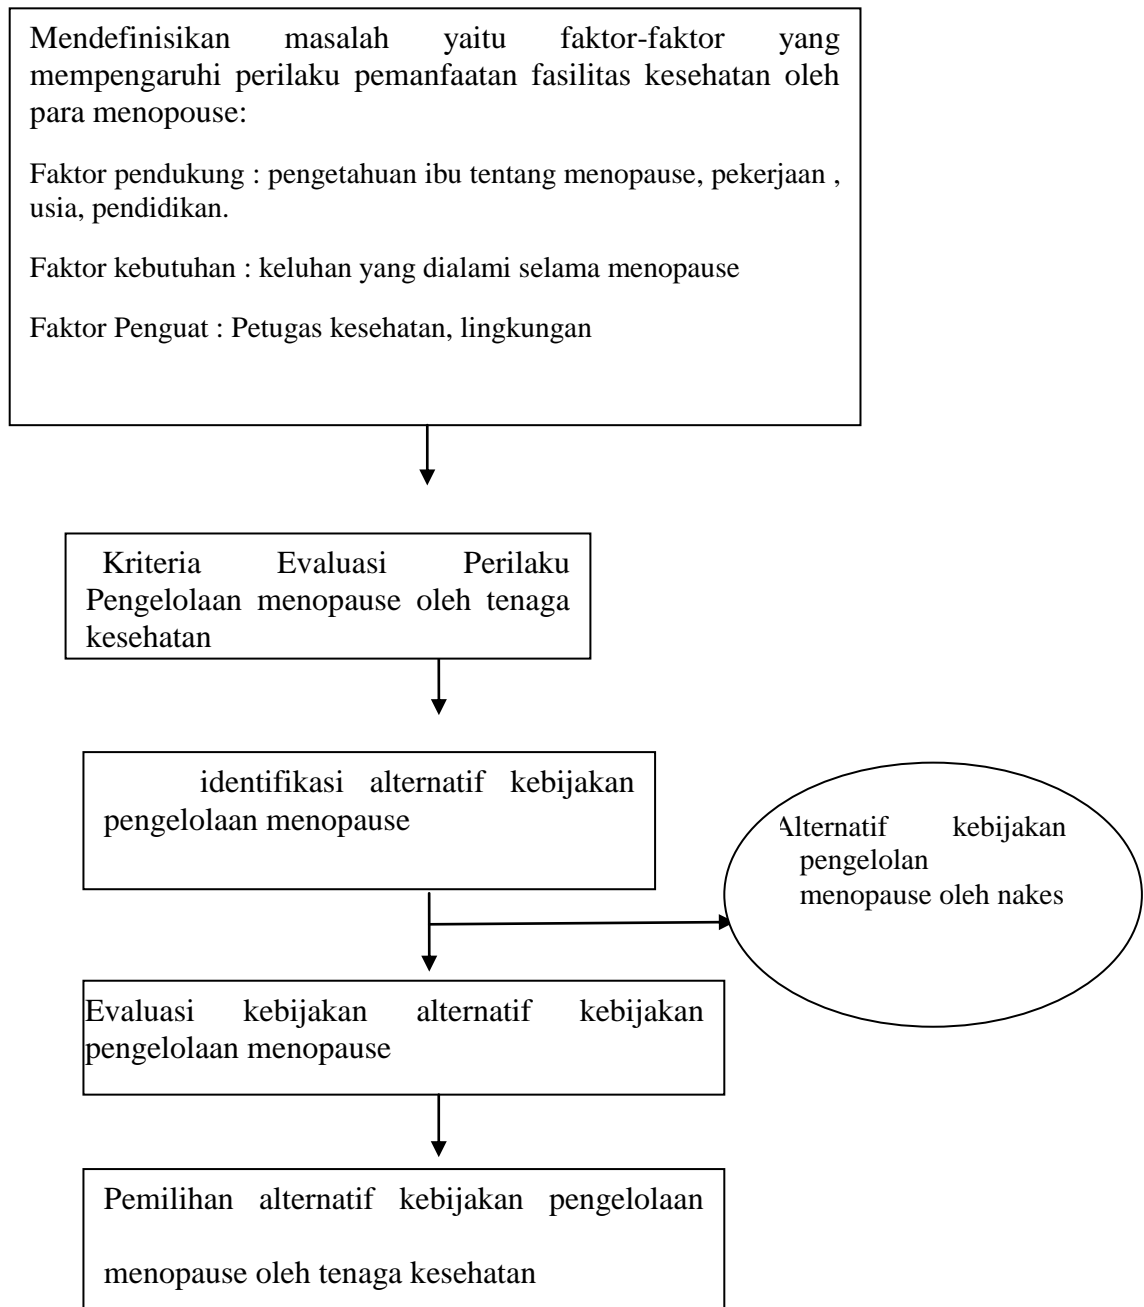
Mendefinisikan masalah yaitu faktor-faktor yang mempengaruhi perilaku pemanfaatan fasilitas kesehatan oleh para menopause:

Faktor pendukung : pengetahuan ibu tentang menopause, pekerjaan , usia, pendidikan.

Faktor kebutuhan : keluhan yang dialami selama menopause

Faktor Penguat : Petugas kesehatan, lingkungan

Kriteria Evaluasi Perilaku Pengelolaan menopause oleh tenaga kesehatan

identifikasi alternatif kebijakan pengelolaan menopause

Alternatif kebijakan pengelolan menopause oleh nakes

Evaluasi kebijakan alternatif kebijakan pengelolaan menopause

Pemilihan alternatif kebijakan pengelolaan menopause oleh tenaga kesehatan